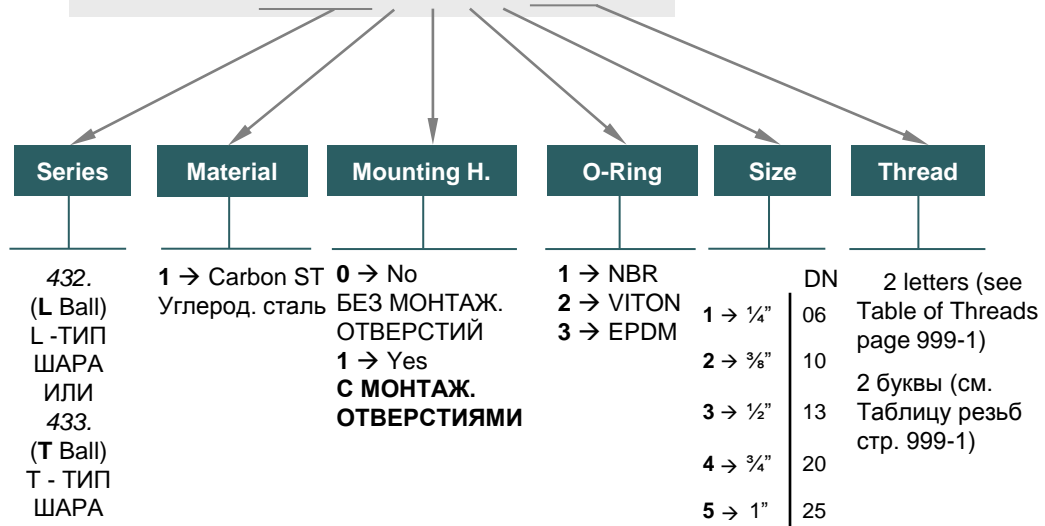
Series

Material

Mounting H.

O-Ring

Size

Thread

*432.*
(**L** Ball)
L -ТИП
ШАРА
ИЛИ
*433.*
(**T** Ball)
T - ТИП
ШАРА

**1** → Carbon ST
Углерод. сталь

**0** → No
БЕЗ МОНТАЖ.
ОТВЕРСТИЙ
**1** → Yes
**С МОНТАЖ.**
**ОТВЕРСТИЯМИ**

**1** → NBR
**2** → VITON
**3** → EPDM

| | DN |
|---|---|
| **1** → ¼" | 06 |
| **2** → ⅜" | 10 |
| **3** → ½" | 13 |
| **4** → ¾" | 20 |
| **5** → 1" | 25 |

2 letters (see Table of Threads page 999-1)

2 буквы (см. Таблицу резьб стр. 999-1)